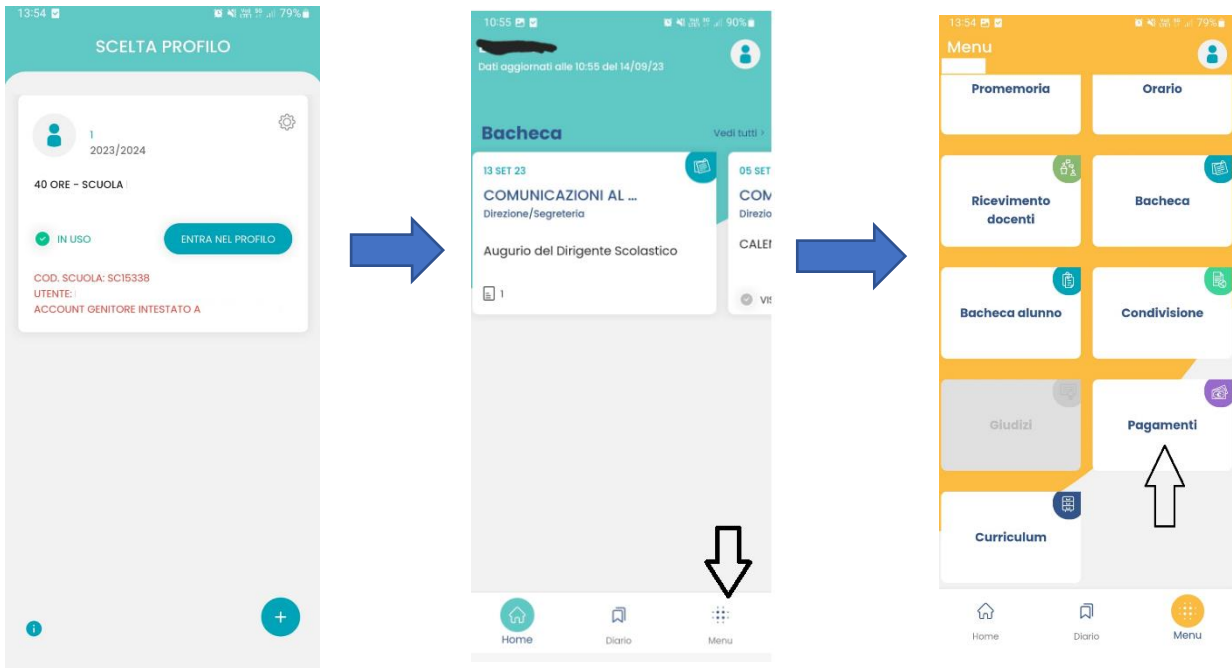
13:54 79%

SCELTA PROFILO

1
2023/2024

40 ORE - SCUOLA

IN USO

ENTRA NEL PROFILO

COD. SCUOLA: SC15338
UTENTE:
ACCOUNT GENITORE INTESTATO A

+

10:55 90%

Dati aggiornati alle 10:55 del 14/09/23

Bacheca

Vedi tutti ›

13 SET 23

COMUNICAZIONI AL ...

Direzione/Segreteria

Augurio del Dirigente Scolastico

1

05 SET

COM

Direzio

CALE

VI

Home

Diario

Menu

13:54 79%

Menu

Promemoria

Orario

Ricevimento docenti

Bacheca

Bacheca alunno

Condivisione

Giudizi

Pagamenti

Curriculum

Home

Diario

Menu